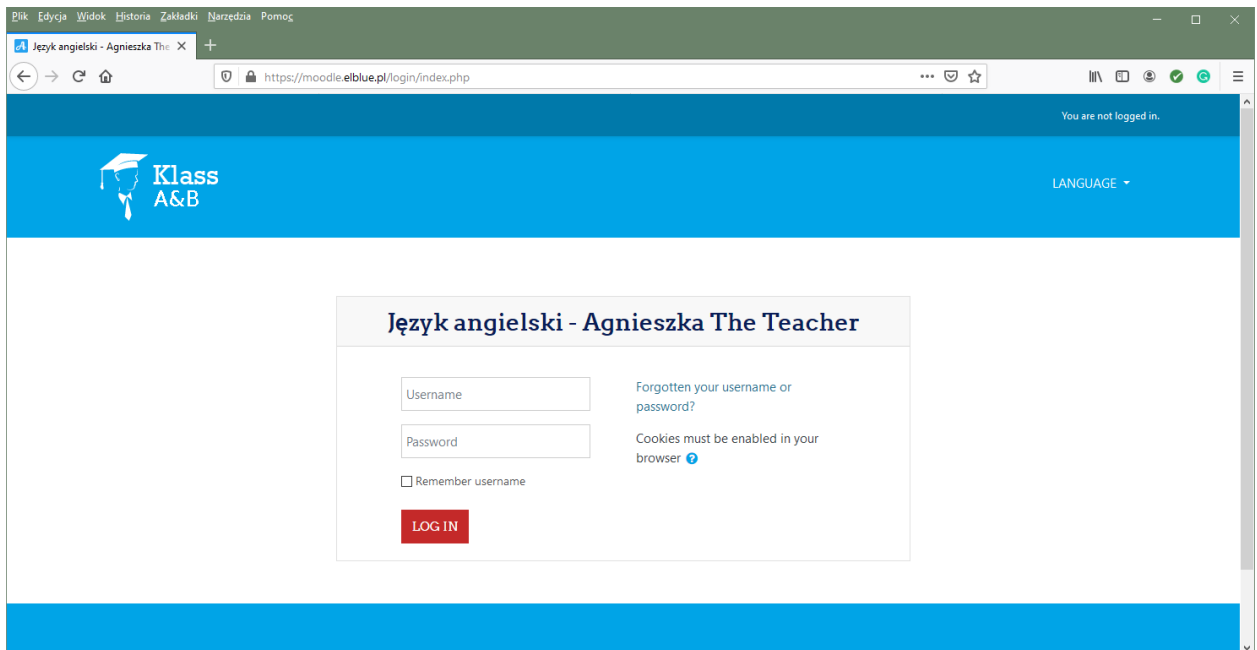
Plik Edycja Widok Historia Zakładki Narzędzia Pomoc

Język angielski - Agnieszka The

https://moodle.elblue.pl/login/index.php

You are not logged in.

Klass A&B

LANGUAGE

Język angielski - Agnieszka The Teacher

Username

Password

Remember username

LOG IN

Forgotten your username or password?

Cookies must be enabled in your browser